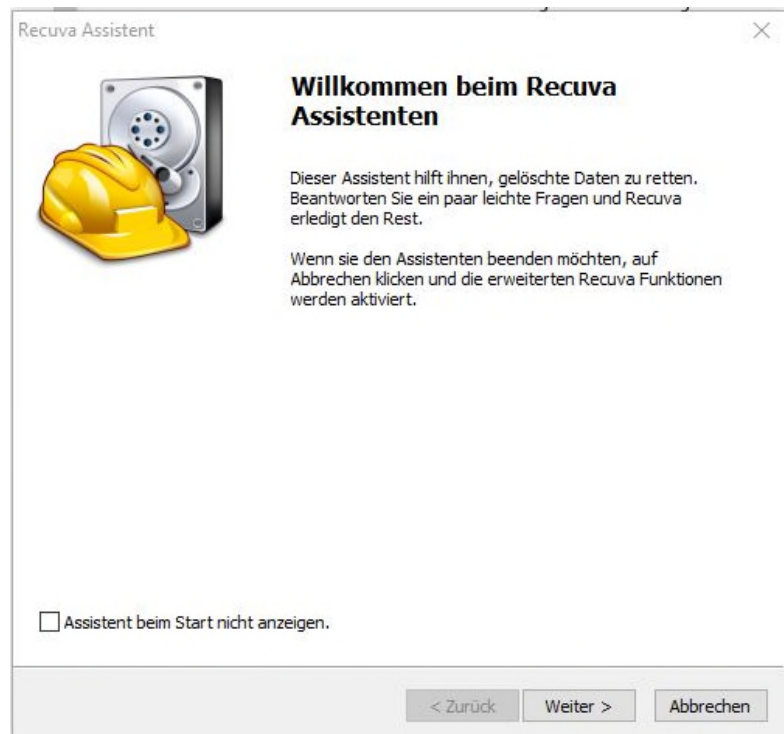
Recuva Assistent

Willkommen beim Recuva Assistenten

Dieser Assistent hilft ihnen, gelöschte Daten zu retten. Beantworten Sie ein paar leichte Fragen und Recuva erledigt den Rest.

Wenn sie den Assistenten beenden möchten, auf Abbrechen klicken und die erweiterten Recuva Funktionen werden aktiviert.

Assistent beim Start nicht anzeigen.

< Zurück Weiter > Abbrechen